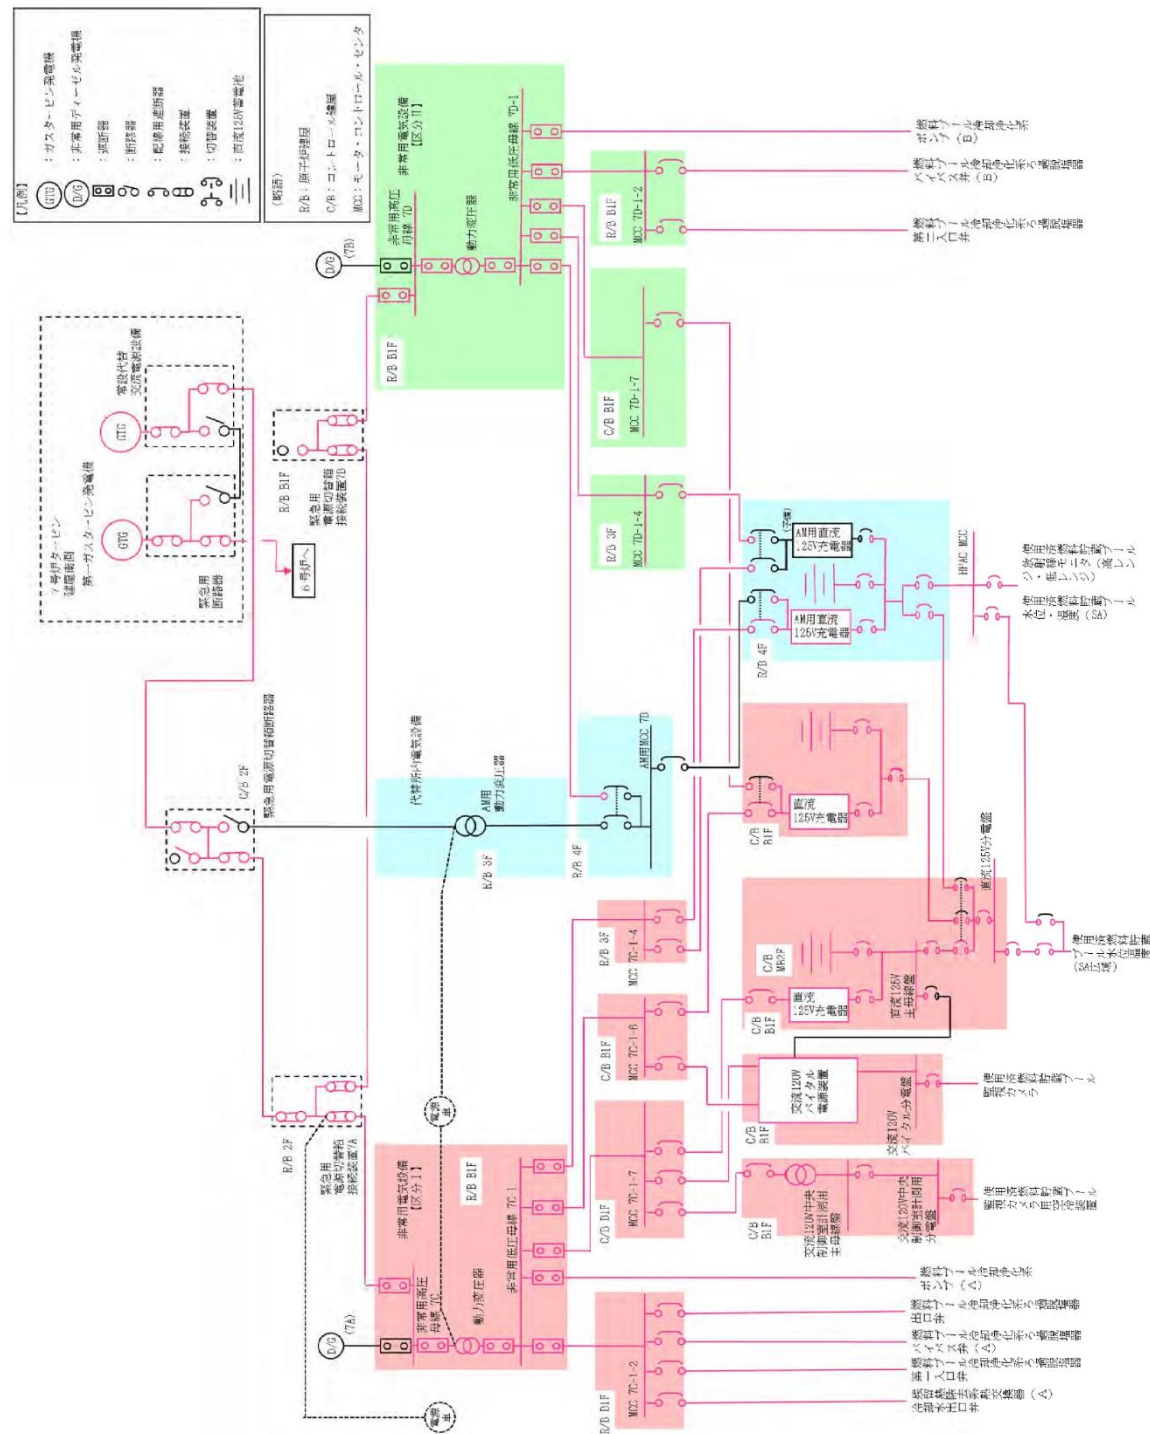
【凡例】
GTG ：ガスタービン発電機
D/G ：非常用ディーゼル発電機
：遮断器
：断路器
：配線用遮断器
：接続装置
：切替装置
：直流125V蓄電池

（略語）
R/B：原子炉建屋
C/B：コントロール建屋
MCC：モータ・コントロール・センタ

7号機タービン建屋南側
第一ガスタービン発電機
常設代替交流電源設備
GTG
GTG
緊急用断路器
6号機へ
R/B B1F
緊急用電源切替箱接続装置7D
D/G (7B)
非常用電気設備【区分Ⅱ】
非常用高圧母線 7D
動力変圧器
非常用低圧母線 7D-1
R/B B1F
燃料プール冷却浄化系ポンプ（B）
R/B B1F MCC 7D-1-2
燃料プール冷却浄化系バイパス弁（B）
燃料プール冷却浄化系ろ過脱塩器入口弁
C/B B1F MCC 7D-1-7
R/B 3F MCC 7D-1-4
R/B 4F
AM用直流125V充電器（予備）
AM用直流125V充電器
HPAC MCC
使用済燃料貯蔵プール水位・温度（SA広域）
使用済燃料貯蔵プール監視カメラ（高レンジ・低レンジ）
C/B 2F
緊急用電源切替箱断路器
代替所内電気設備
AM用動力変圧器
R/B 3F
AM用MCC 7B
R/B 4F
C/B B1F
直流125V充電器
C/B MB2F
直流125V充電器
直流125V主母線盤
直流125V蓄電池
使用済燃料貯蔵プール水位・温度（SA広域）
R/B 3F MCC 7C-1-4
C/B B1F MCC 7C-1-6
C/B B1F
交流120Vバイタル電源装置
交流120Vバイタル分電盤
使用済燃料貯蔵プール監視カメラ
R/B 2F
緊急用電源切替箱接続装置7A
非常用電気設備【区分Ⅰ】
R/B B1F
非常用高圧母線 7C
動力変圧器
非常用低圧母線 7C-1
C/B B1F MCC 7C-1-7
C/B B1F
交流120V中央制御室計測用主母線盤
交流120V中央制御室計測用分電盤
使用済燃料貯蔵プール監視カメラ用空冷装置
D/G (7A)
燃料プール冷却浄化系ポンプ（A）
R/B B1F MCC 7C-1-2
燃料プール冷却浄化系ろ過脱塩器出口弁
燃料プール冷却浄化系バイパス弁（A）
燃料プール冷却浄化系ろ過脱塩器第一入口弁
燃料プール冷却浄化系熱交換器（A）冷却水出口弁
電源車
電源車